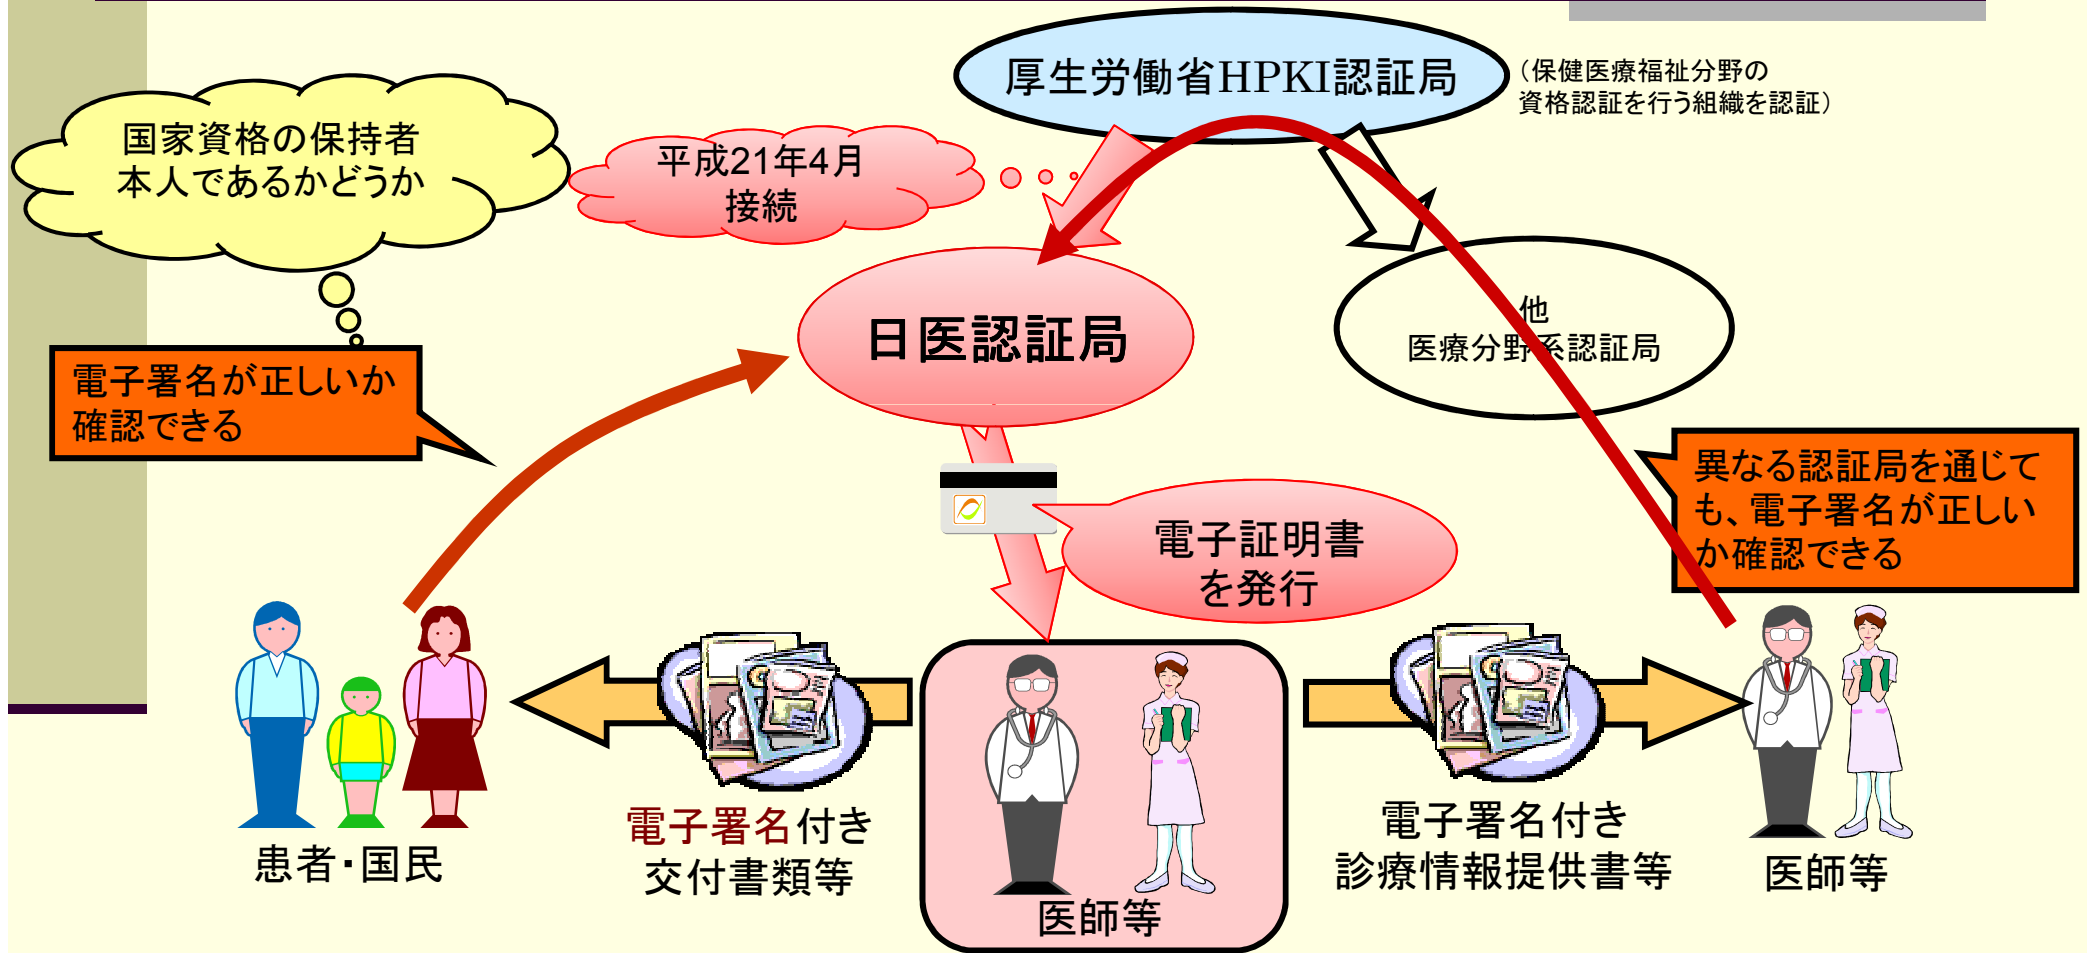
厚生労働省HPKI認証局

（保健医療福祉分野の資格認証を行う組織を認証）

国家資格の保持者
本人であるかどうか

平成21年4月
接続

日医認証局

他
医療分野系認証局

電子署名が正しいか
確認できる

異なる認証局を通じても、電子署名が正しいか確認できる

電子証明書
を発行

患者・国民

電子署名付き
交付書類等

医師等

電子署名付き
診療情報提供書等

医師等